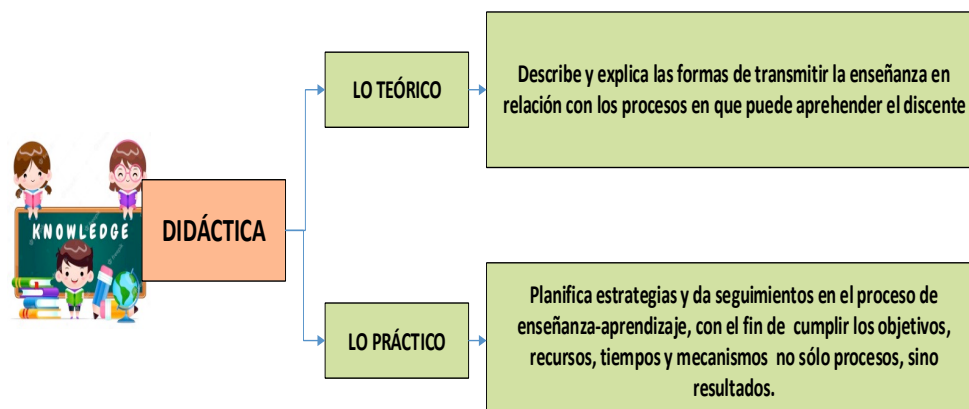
KNOWLEDGE

DIDÁCTICA

LO TEÓRICO

Describe y explica las formas de transmitir la enseñanza en relación con los procesos en que puede aprehender el discente

LO PRÁCTICO

Planifica estrategias y da seguimientos en el proceso de enseñanza-aprendizaje, con el fin de cumplir los objetivos, recursos, tiempos y mecanismos no sólo procesos, sino resultados.